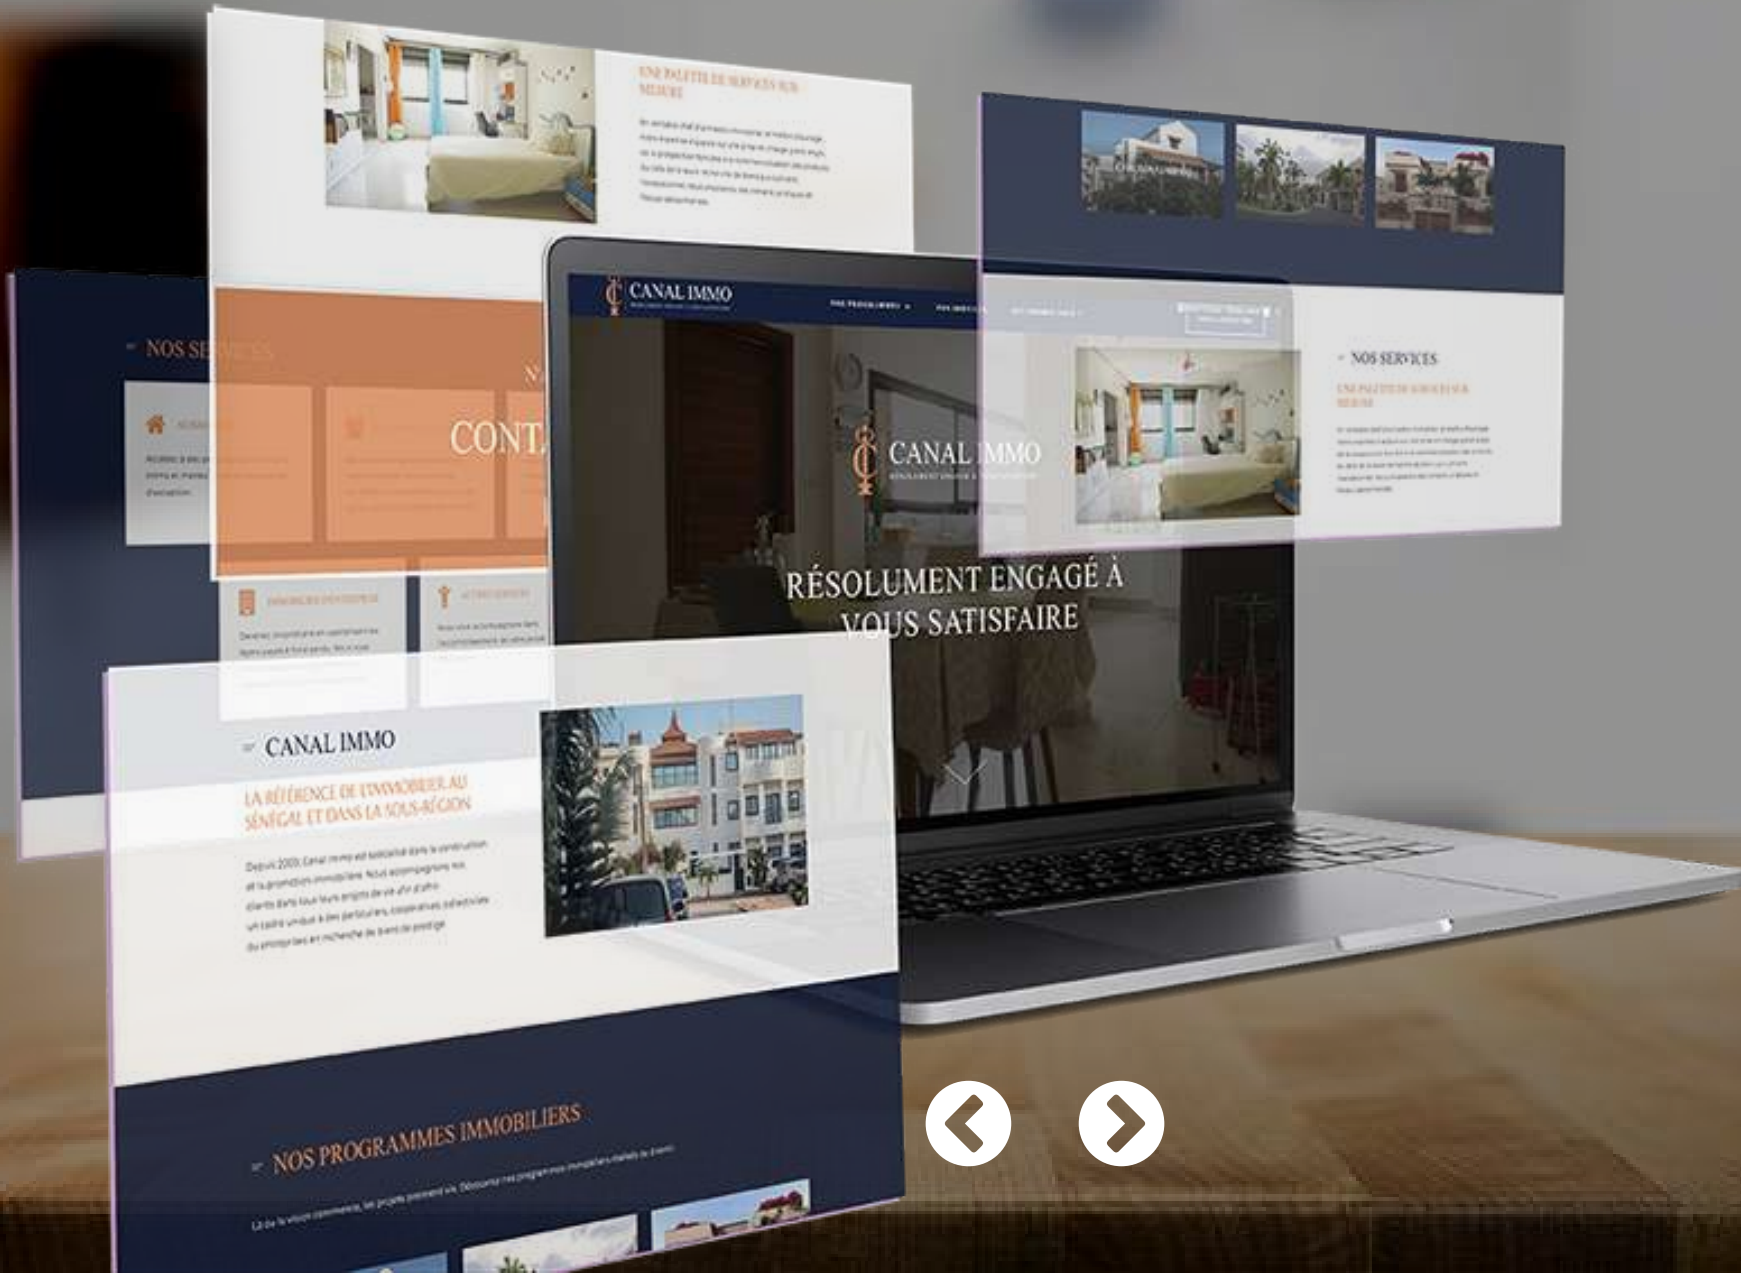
UNE PALETTE DE SERVICES SUR MESURE

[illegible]

NOS SE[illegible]

CONT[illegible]

CANAL IMMO

NOS PROGRAMMES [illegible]

CANAL IMMO

RÉSOLUMENT ENGAGÉ À VOUS SATISFAIRE

NOS SERVICES

UNE PALETTE DE SERVICES SUR MESURE

CANAL IMMO

LA RÉFÉRENCE DE L'IMMOBILIER AU SÉNÉGAL ET DANS LA SOUS-RÉGION

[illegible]

NOS PROGRAMMES IMMOBILIERS

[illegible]